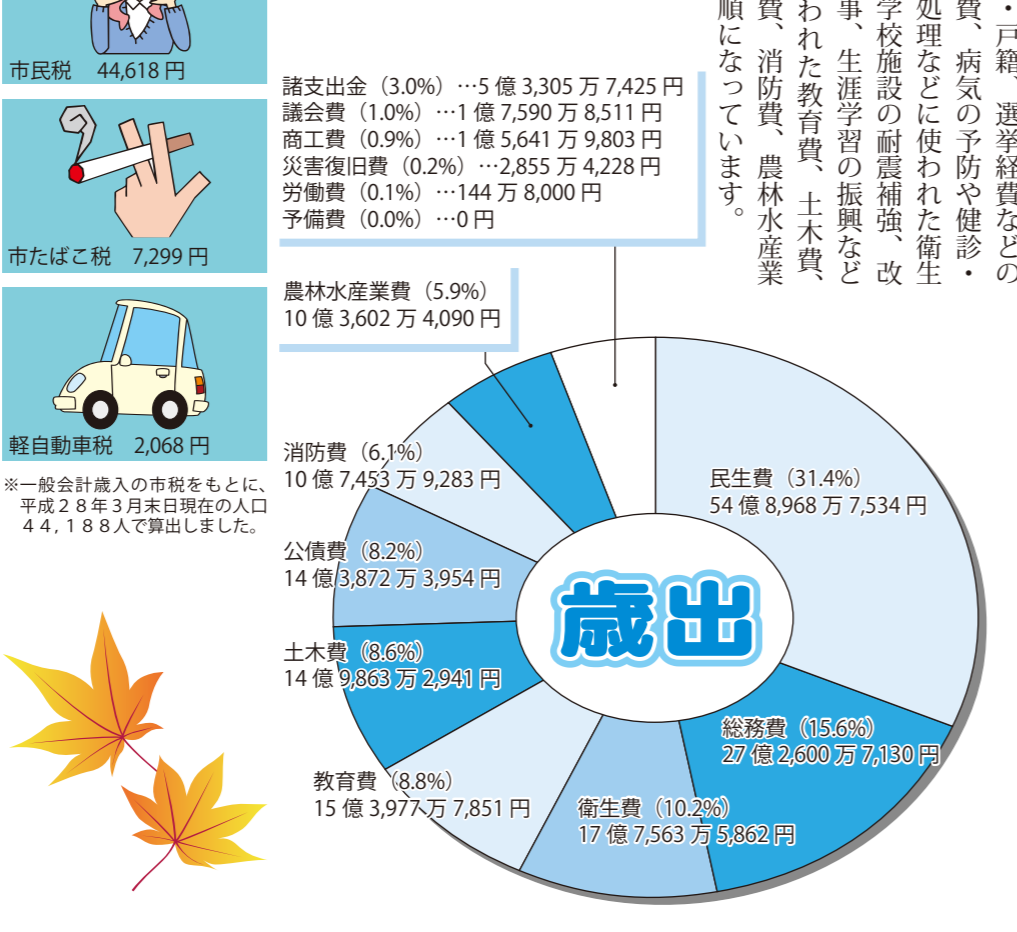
市民税　44,618 円

市たばこ税　7,299 円

軽自動車税　2,068 円

※一般会計歳入の市税をもとに、平成２８年３月末日現在の人口４４，１８８人で算出しました。

・戸籍、選挙経費などの費、病気の予防や健診・処理などに使われた衛生学校施設の耐震補強、改事、生涯学習の振興などわれた教育費、土木費、費、消防費、農林水産業順になっています。

諸支出金（3.0%）…5 億 3,305 万 7,425 円
議会費（1.0%）…1 億 7,590 万 8,511 円
商工費（0.9%）…1 億 5,641 万 9,803 円
災害復旧費（0.2%）…2,855 万 4,228 円
労働費（0.1%）…144 万 8,000 円
予備費（0.0%）…0 円

農林水産業費（5.9%）
10 億 3,602 万 4,090 円

消防費（6.1%）
10 億 7,453 万 9,283 円

公債費（8.2%）
14 億 3,872 万 3,954 円

土木費（8.6%）
14 億 9,863 万 2,941 円

教育費（8.8%）
15 億 3,977 万 7,851 円

衛生費（10.2%）
17 億 7,563 万 5,862 円

総務費（15.6%）
27 億 2,600 万 7,130 円

民生費（31.4%）
54 億 8,968 万 7,534 円

歳出